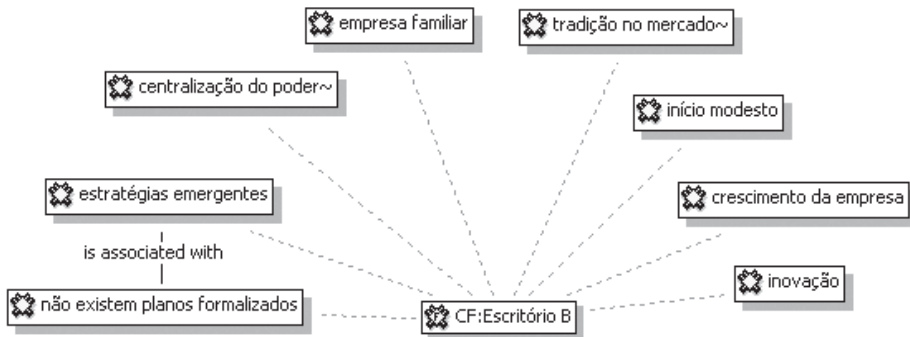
empresa familiar

tradição no mercado~

centralização do poder~

início modesto

estratégias emergentes

crescimento da empresa

is associated with

inovação

não existem planos formalizados

CF:Escritório B